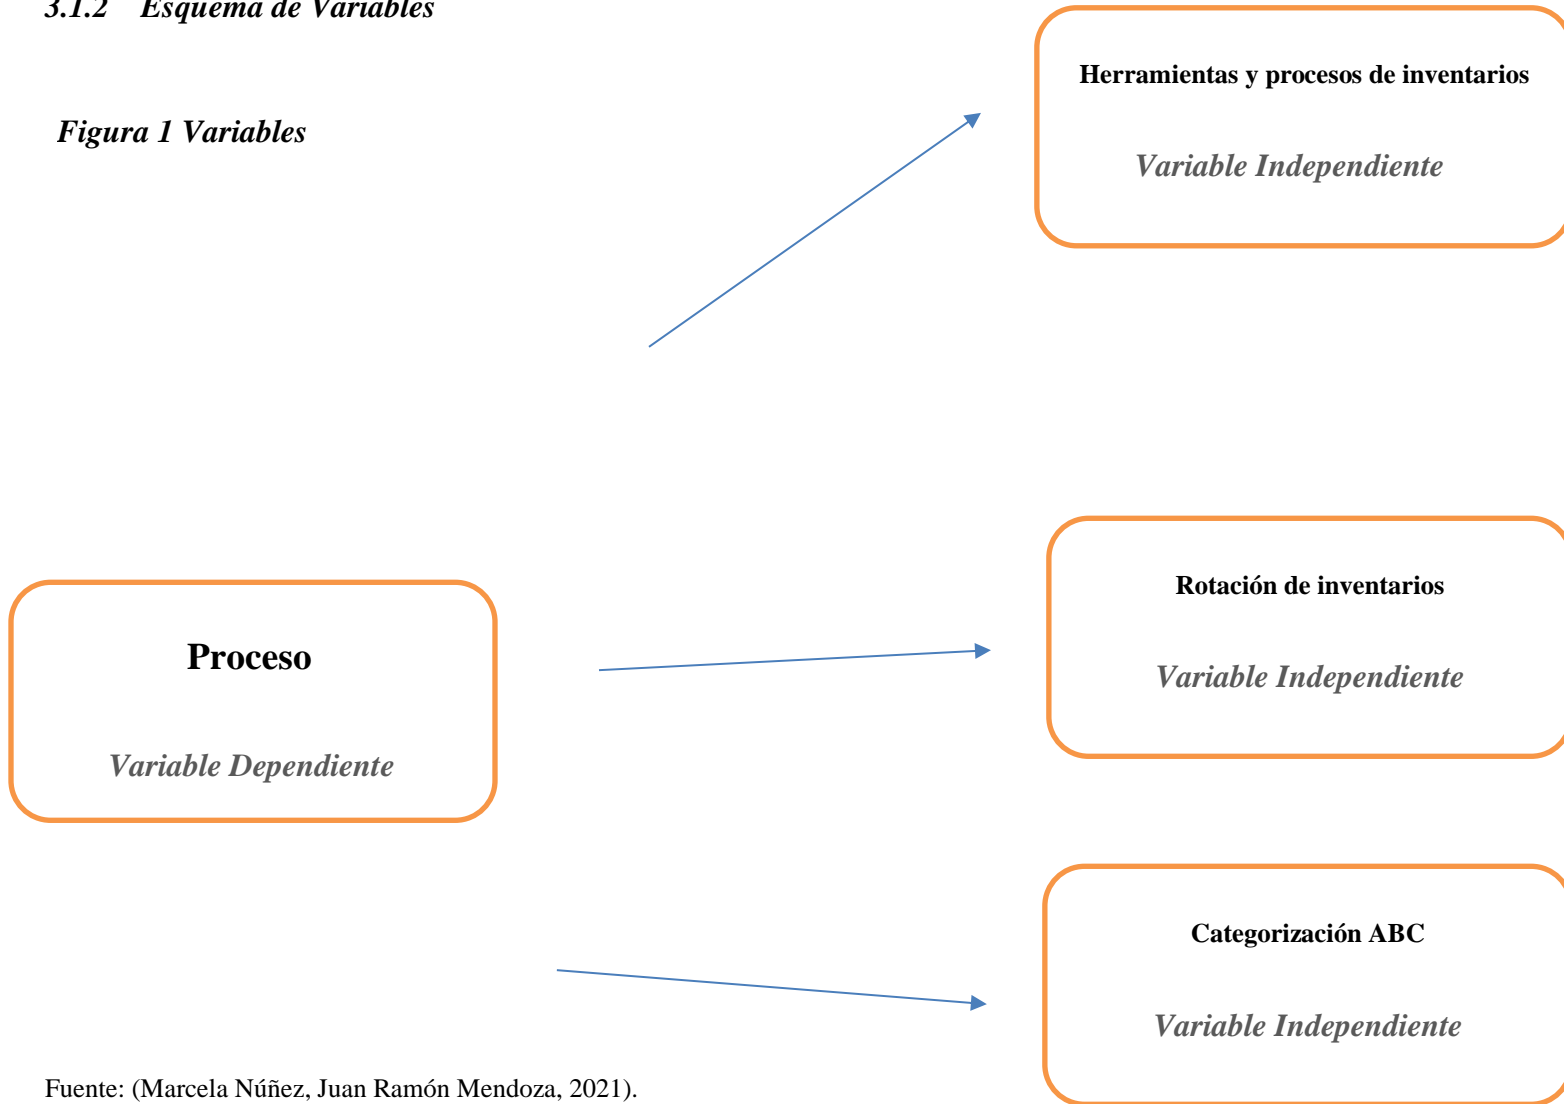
3.1.2 Esquema de Variables

Figura 1 Variables

Herramientas y procesos de inventarios

Variable Independiente

Proceso

Variable Dependiente

Rotación de inventarios

Variable Independiente

Categorización ABC

Variable Independiente

Fuente: (Marcela Núñez, Juan Ramón Mendoza, 2021).